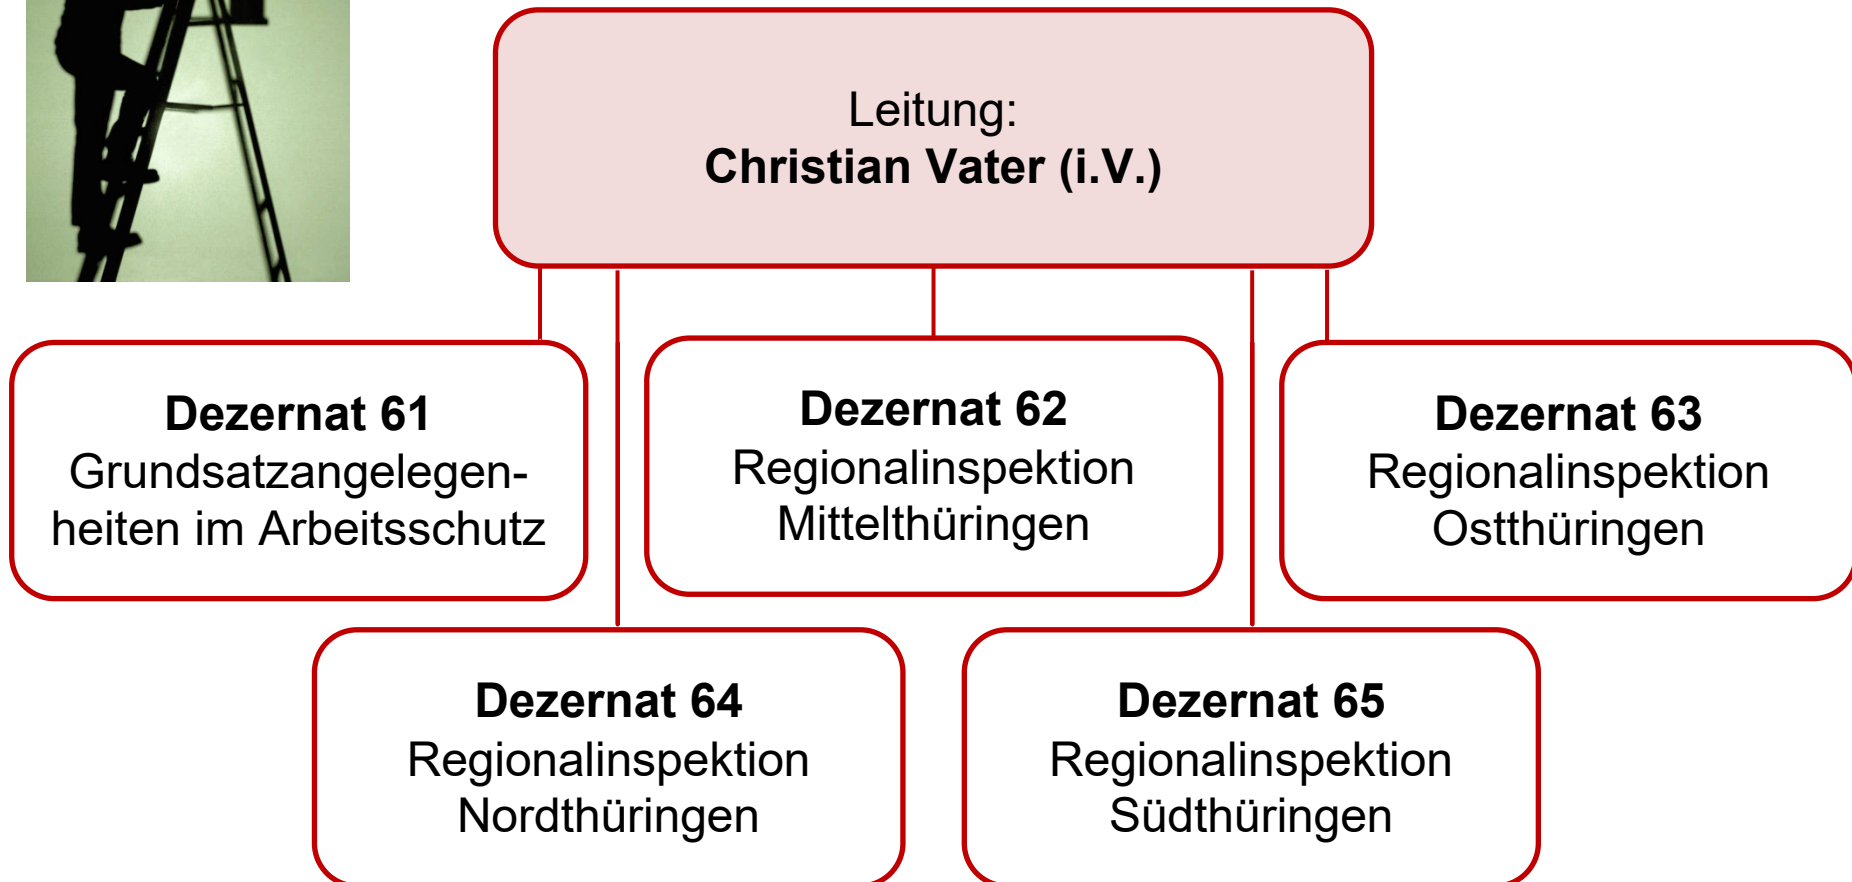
Leitung:
**Christian Vater (i.V.)**

**Dezernat 61**
Grundsatzangelegenheiten im Arbeitsschutz

**Dezernat 62**
Regionalinspektion Mittelthüringen

**Dezernat 63**
Regionalinspektion Ostthüringen

**Dezernat 64**
Regionalinspektion Nordthüringen

**Dezernat 65**
Regionalinspektion Südthüringen